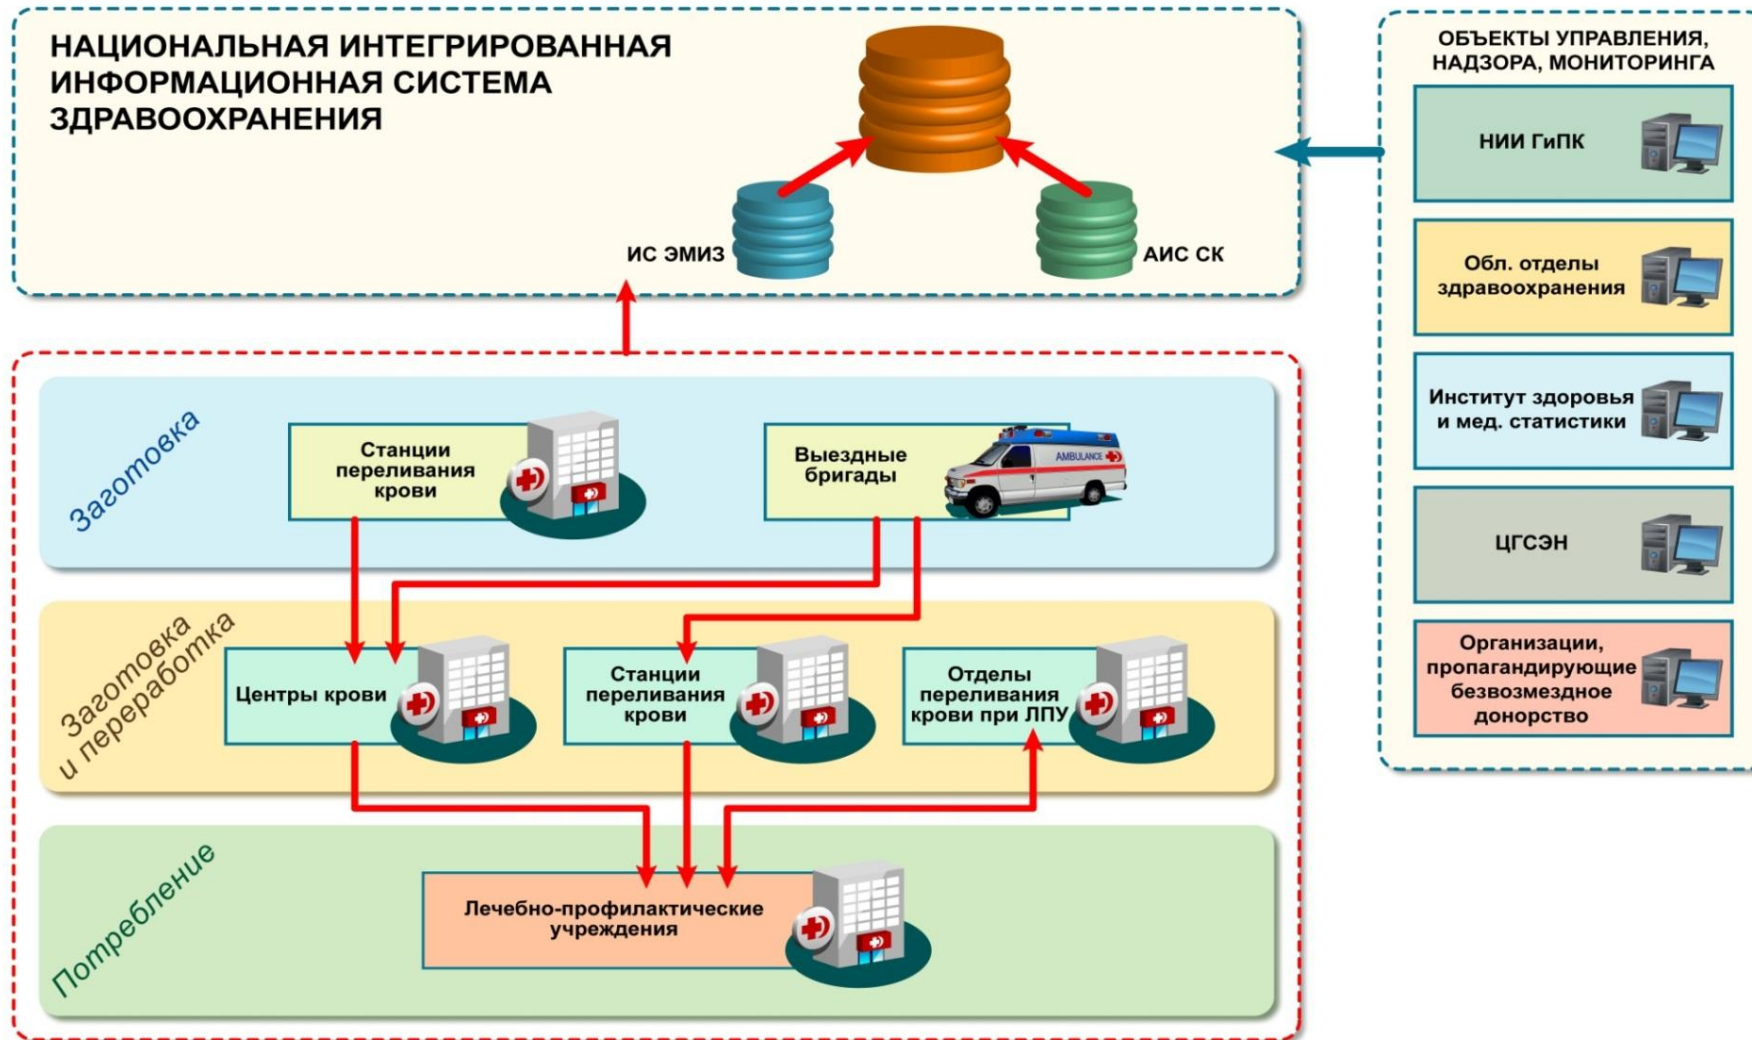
НАЦИОНАЛЬНАЯ ИНТЕГРИРОВАННАЯ ИНФОРМАЦИОННАЯ СИСТЕМА ЗДРАВООХРАНЕНИЯ

ИС ЭМИЗ

АИС СК

ОБЪЕКТЫ УПРАВЛЕНИЯ, НАДЗОРА, МОНИТОРИНГА

НИИ ГиПК

Обл. отделы здравоохранения

Институт здоровья и мед. статистики

ЦГСЭН

Организации, пропагандирующие безвозмездное донорство

Заготовка

Станции переливания крови

Выездные бригады

AMBULANCE

Заготовка и переработка

Центры крови

Станции переливания крови

Отделы переливания крови при ЛПУ

Потребление

Лечебно-профилактические учреждения